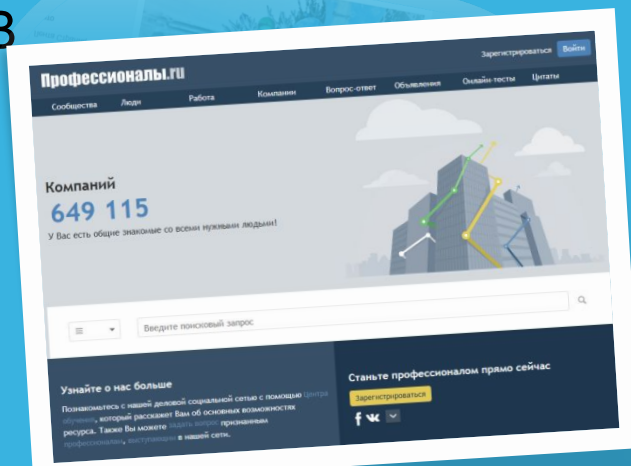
В

Зарегистрироваться Войти

Профессионалы.ru

Сообщества Люди Работа Компании Вопрос-ответ Объявления Онлайн-тесты Цитаты

Компаний
649 115
У Вас есть общие знакомые со всеми нужными людьми!

Введите поисковый запрос

Узнайте о нас больше
Познакомьтесь с нашей деловой социальной сетью с помощью центра обучения, который расскажет Вам об основных возможностях ресурса. Также Вы можете задать вопрос признанным профессионалам, выступающим в нашей сети.

Станьте профессионалом прямо сейчас
Зарегистрироваться